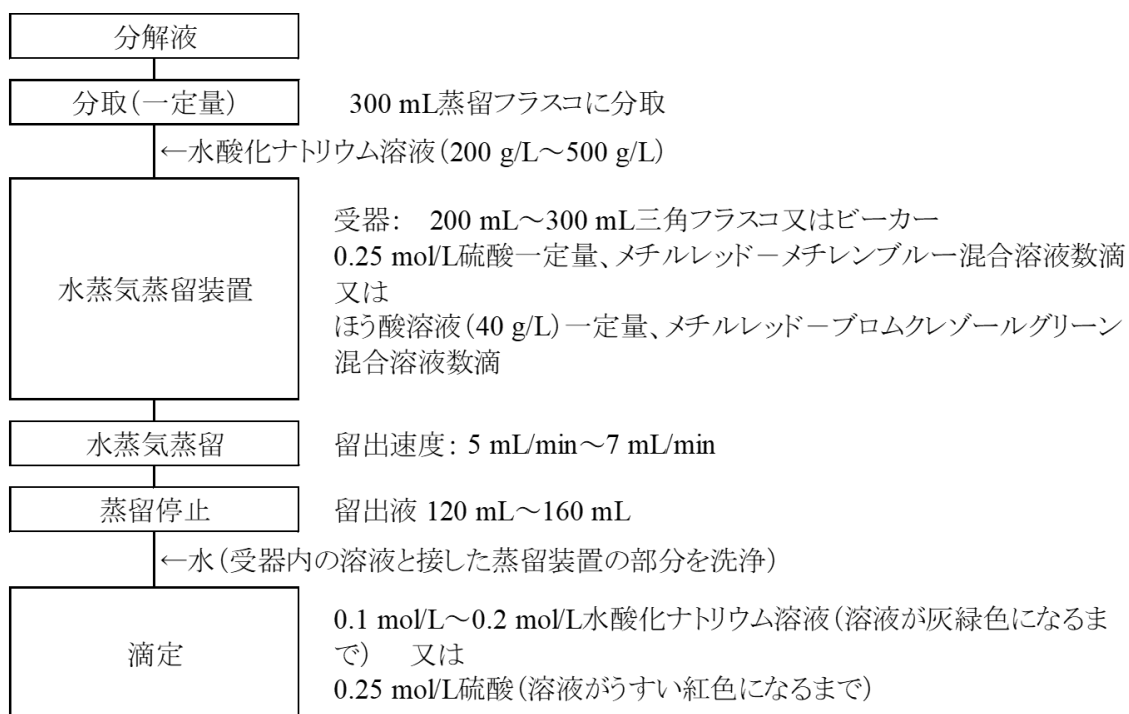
分解液

分取(一定量)

300 mL蒸留フラスコに分取

←水酸化ナトリウム溶液(200 g/L～500 g/L)

水蒸気蒸留装置

受器: 200 mL～300 mL三角フラスコ又はビーカー
0.25 mol/L硫酸一定量、メチルレッド－メチレンブルー混合溶液数滴
又は
ほう酸溶液(40 g/L)一定量、メチルレッド－ブロムクレゾールグリーン混合溶液数滴

水蒸気蒸留

留出速度: 5 mL/min～7 mL/min

蒸留停止

留出液 120 mL～160 mL

←水(受器内の溶液と接した蒸留装置の部分を洗浄)

滴定

0.1 mol/L～0.2 mol/L水酸化ナトリウム溶液(溶液が灰緑色になるまで) 又は
0.25 mol/L硫酸(溶液がうすい紅色になるまで)